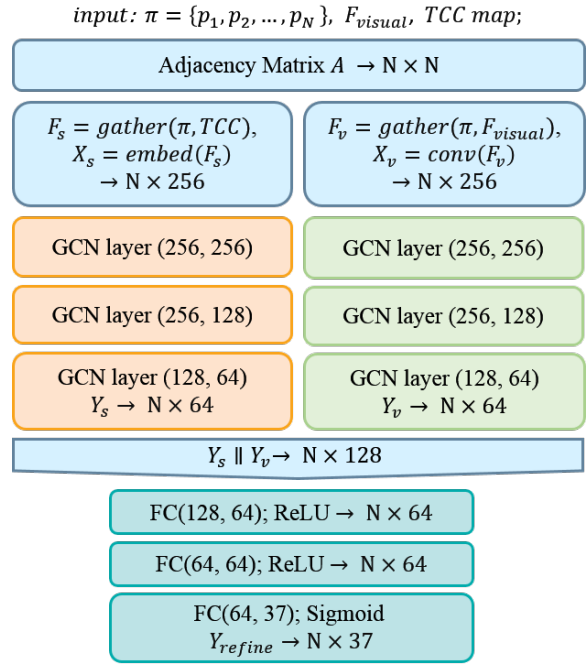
$input: \pi = \{p_1, p_2, \ldots, p_N\},\ F_{visual},\ TCC\ map;$

Adjacency Matrix $A$ $\rightarrow$ N $\times$ N

$F_s = gather(\pi, TCC),$
$X_s = embed(F_s)$
$\rightarrow$ N $\times$ 256

$F_v = gather(\pi, F_{visual}),$
$X_v = conv(F_v)$
$\rightarrow$ N $\times$ 256

GCN layer (256, 256)

GCN layer (256, 256)

GCN layer (256, 128)

GCN layer (256, 128)

GCN layer (128, 64)
$Y_s \rightarrow$ N $\times$ 64

GCN layer (128, 64)
$Y_v \rightarrow$ N $\times$ 64

$Y_s \parallel Y_v \rightarrow$ N $\times$ 128

FC(128, 64); ReLU $\rightarrow$ N $\times$ 64

FC(64, 64); ReLU $\rightarrow$ N $\times$ 64

FC(64, 37); Sigmoid
$Y_{refine} \rightarrow$ N $\times$ 37